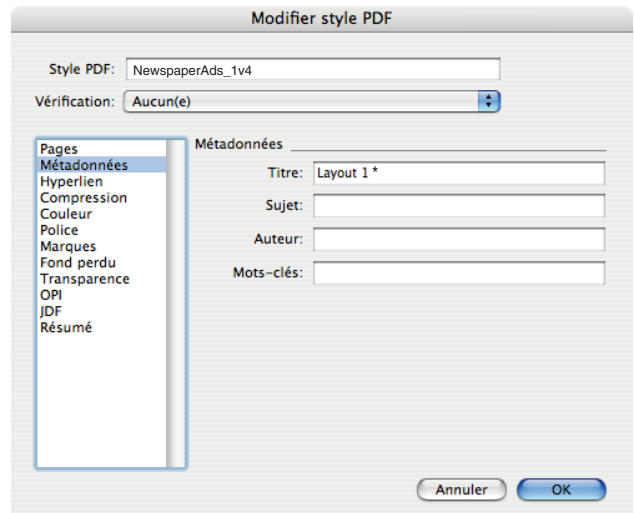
Modifier style PDF

Style PDF: NewspaperAds_1v4

Vérification: Aucun(e)

Pages
Métadonnées
Hyperlien
Compression
Couleur
Police
Marques
Fond perdu
Transparence
OPI
JDF
Résumé

Métadonnées

Titre: Layout 1 *

Sujet:

Auteur:

Mots-clés:

Annuler

OK